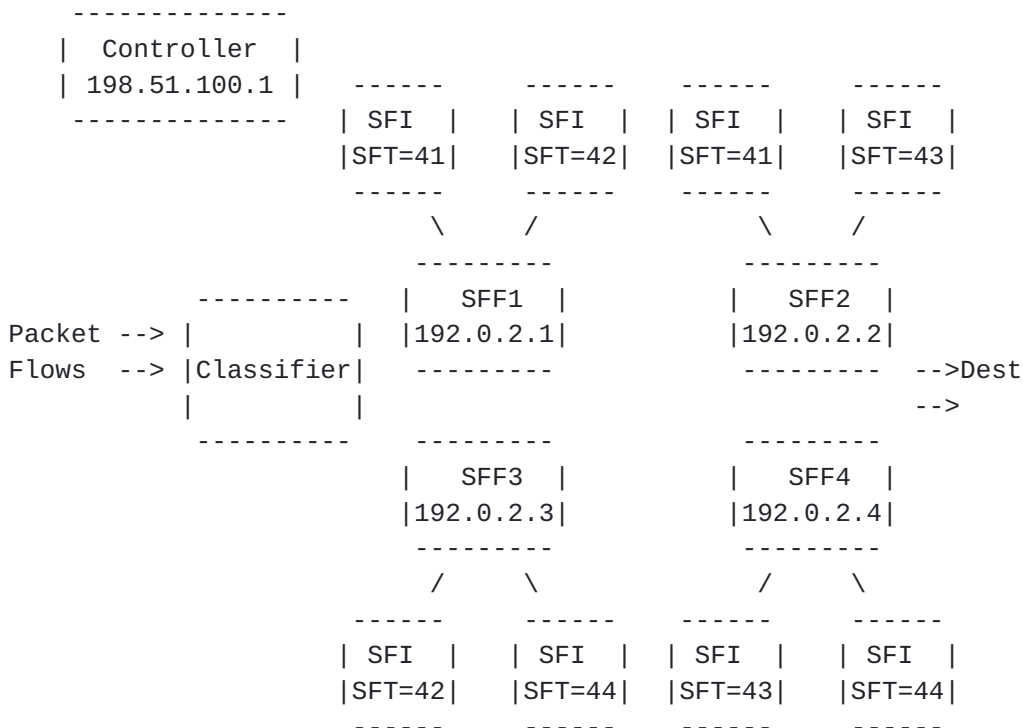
Controller
198.51.100.1

SFI
SFT=41

SFI
SFT=42

SFI
SFT=41

SFI
SFT=43

SFF1
192.0.2.1

SFF2
192.0.2.2

Packet -->
Flows -->

Classifier

-->Dest
-->

SFF3
192.0.2.3

SFF4
192.0.2.4

SFI
SFT=42

SFI
SFT=44

SFI
SFT=43

SFI
SFT=44